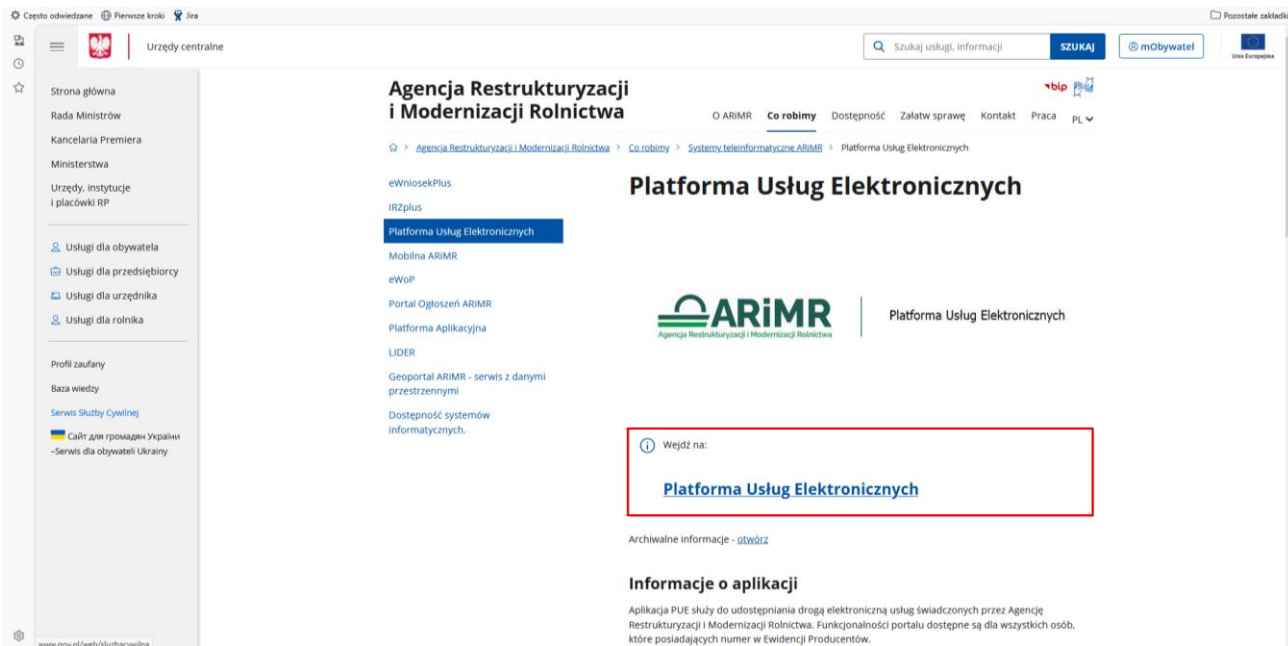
Często odwiedzane Pierwsze kroki Jira

Pozostałe zakładki

Urzędy centralne

Szukaj usługi, informacji SZUKAJ

mObywatel

Unia Europejska

Strona główna
Rada Ministrów
Kancelaria Premiera
Ministerstwa
Urzędy, instytucje i placówki RP

Usługi dla obywatela
Usługi dla przedsiębiorcy
Usługi dla urzędnika
Usługi dla rolnika

Profil zaufany
Baza wiedzy
Serwis Służby Cywilnej
Сайт для громадян України –Serwis dla obywateli Ukrainy

Agencja Restrukturyzacji i Modernizacji Rolnictwa

bip

O ARiMR Co robimy Dostępność Załatw sprawę Kontakt Praca PL

> Agencja Restrukturyzacji i Modernizacji Rolnictwa > Co robimy > Systemy teleinformatyczne ARiMR > Platforma Usług Elektronicznych

eWniosekPlus
IRZplus
Platforma Usług Elektronicznych
Mobilna ARiMR
eWoP
Portal Ogłoszeń ARiMR
Platforma Aplikacyjna
LIDER
Geoportal ARiMR - serwis z danymi przestrzennymi
Dostępność systemów informatycznych.

Platforma Usług Elektronicznych

ARiMR
Agencja Restrukturyzacji i Modernizacji Rolnictwa
Platforma Usług Elektronicznych

Wejdź na:

Platforma Usług Elektronicznych

Archiwalne informacje - otwórz

Informacje o aplikacji

Aplikacja PUE służy do udostępniania drogą elektroniczną usług świadczonych przez Agencję Restrukturyzacji i Modernizacji Rolnictwa. Funkcjonalności portalu dostępne są dla wszystkich osób, które posiadających numer w Ewidencji Producentów.

www.gov.pl/web/sluzbacywilna